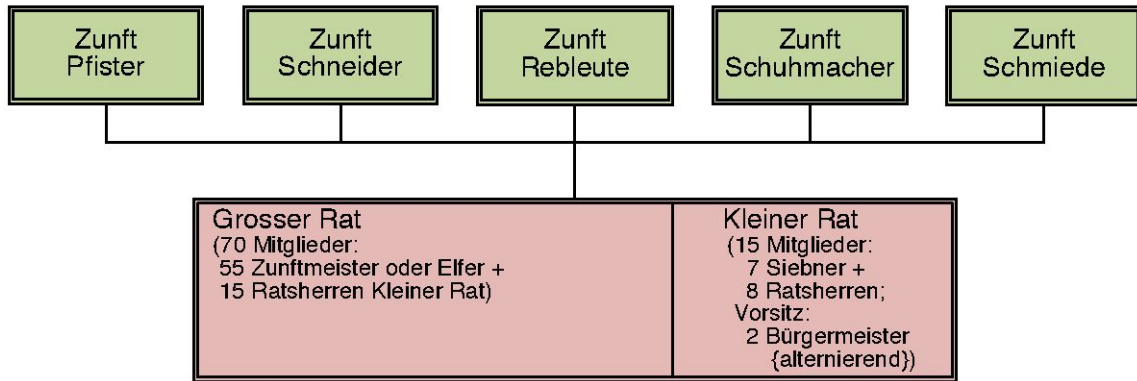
Zunft Pfister

Zunft Schneider

Zunft Rebleute

Zunft Schuhmacher

Zunft Schmiede

Grosser Rat
(70 Mitglieder:
55 Zunftmeister oder Elfer +
15 Ratsherren Kleiner Rat)

Kleiner Rat
(15 Mitglieder:
7 Siebner +
8 Ratsherren;
Vorsitz:
2 Bürgermeister
{alternierend})